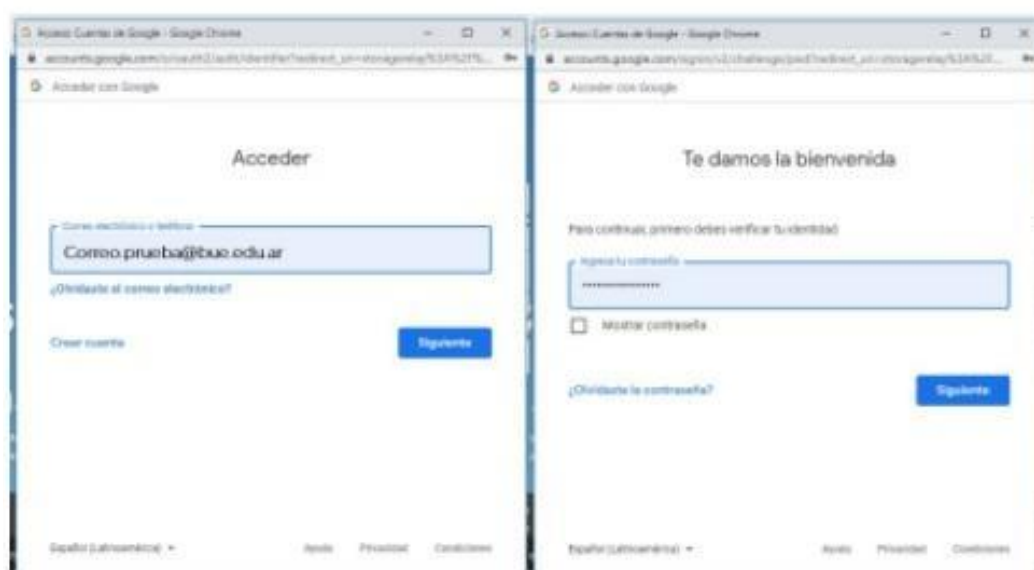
Acceso: Cuentas de Google - Google Chrome

accounts.google.com/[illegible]

Acceder con Google

Acceder

Correo electrónico o teléfono

Correo.prueba@bue.edu.ar

¿Olvidaste el correo electrónico?

Crear cuenta

Siguiente

Español (Latinoamérica)

Ayuda Privacidad Condiciones

Acceso: Cuentas de Google - Google Chrome

accounts.google.com/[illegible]

Acceder con Google

Te damos la bienvenida

Para continuar, primero debes verificar tu identidad

Ingresa tu contraseña

Mostrar contraseña

¿Olvidaste la contraseña?

Siguiente

Español (Latinoamérica)

Ayuda Privacidad Condiciones